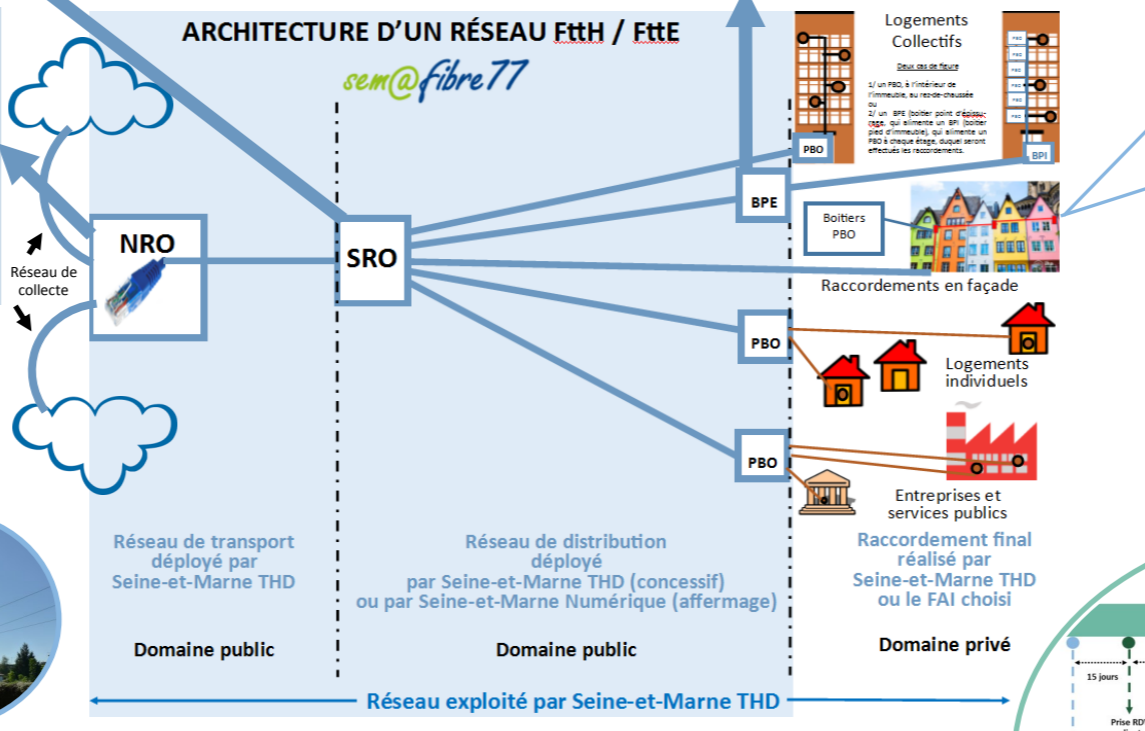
ARCHITECTURE D'UN RÉSEAU FttH / FttE

sem@fibre77

Logements Collectifs

Deux cas de figure

1/ un PBO, à l'intérieur de l'immeuble, au rez-de-chaussée
ou
2/ un BPE (boîtier point d'éclatement), qui alimente un BPI (boîtier pied d'immeuble), qui alimente un PBO à chaque étage, duquel seront effectués les raccordements.

PBO

BPI

BPE

Boitiers PBO

Raccordements en façade

NRO

SRO

Réseau de collecte

PBO

Logements individuels

PBO

Entreprises et services publics

Réseau de transport déployé par Seine-et-Marne THD

Réseau de distribution déployé par Seine-et-Marne THD (concessif) ou par Seine-et-Marne Numérique (affermage)

Raccordement final réalisé par Seine-et-Marne THD ou le FAI choisi

Domaine public

Domaine public

Domaine privé

Réseau exploité par Seine-et-Marne THD

15 jours

Prise RD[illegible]